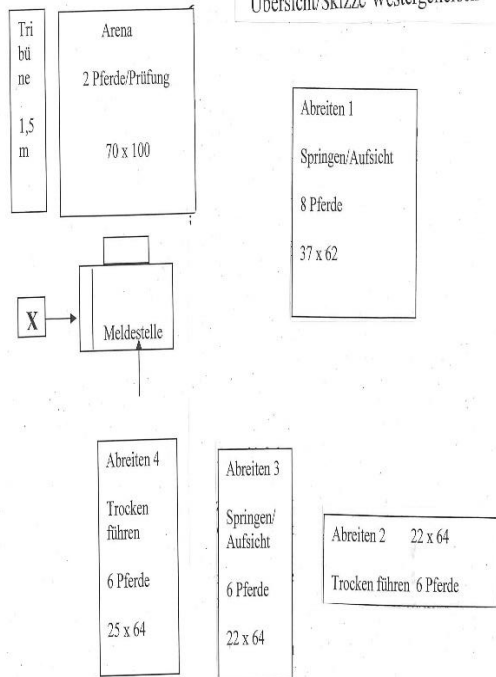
Übersicht/Skizze Westergeneralal

Tri
bü
ne

1,5
m

Arena

2 Pferde/Prüfung

70 x 100

Abreiten 1

Springen/Aufsicht

8 Pferde

37 x 62

X

Meldestelle

Abreiten 4

Trocken führen

6 Pferde

25 x 64

Abreiten 3

Springen/ Aufsicht

6 Pferde

22 x 64

Abreiten 2 22 x 64

Trocken führen 6 Pferde